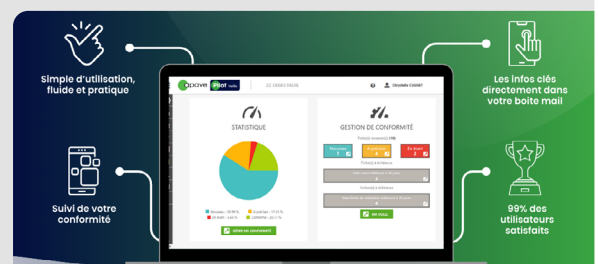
Simple d'utilisation, fluide et pratique

Suivi de votre conformité

apave Pilot

STATISTIQUE

GESTION DE CONFORMITÉ

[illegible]

Les infos clés directement dans votre boite mail

99% des utilisateurs satisfaits